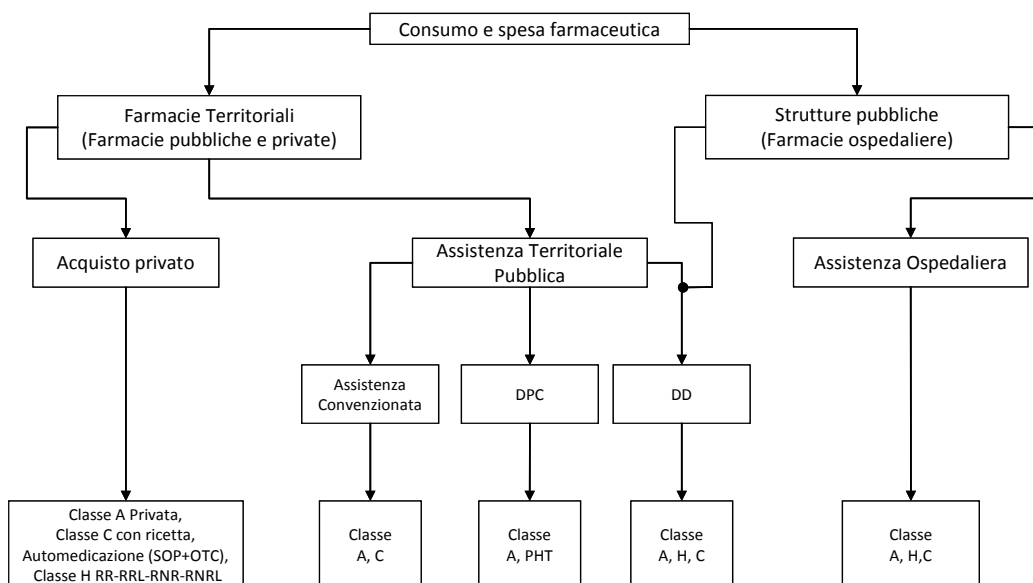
Consumo e spesa farmaceutica

Farmacie Territoriali (Farmacie pubbliche e private)

Strutture pubbliche (Farmacie ospedaliere)

Acquisto privato

Assistenza Territoriale Pubblica

Assistenza Ospedaliera

Assistenza Convenzionata

DPC

DD

Classe A Privata, Classe C con ricetta, Automedicazione (SOP+OTC), Classe H RR-RRL-RNR-RNRL

Classe A, C

Classe A, PHT

Classe A, H, C

Classe A, H,C